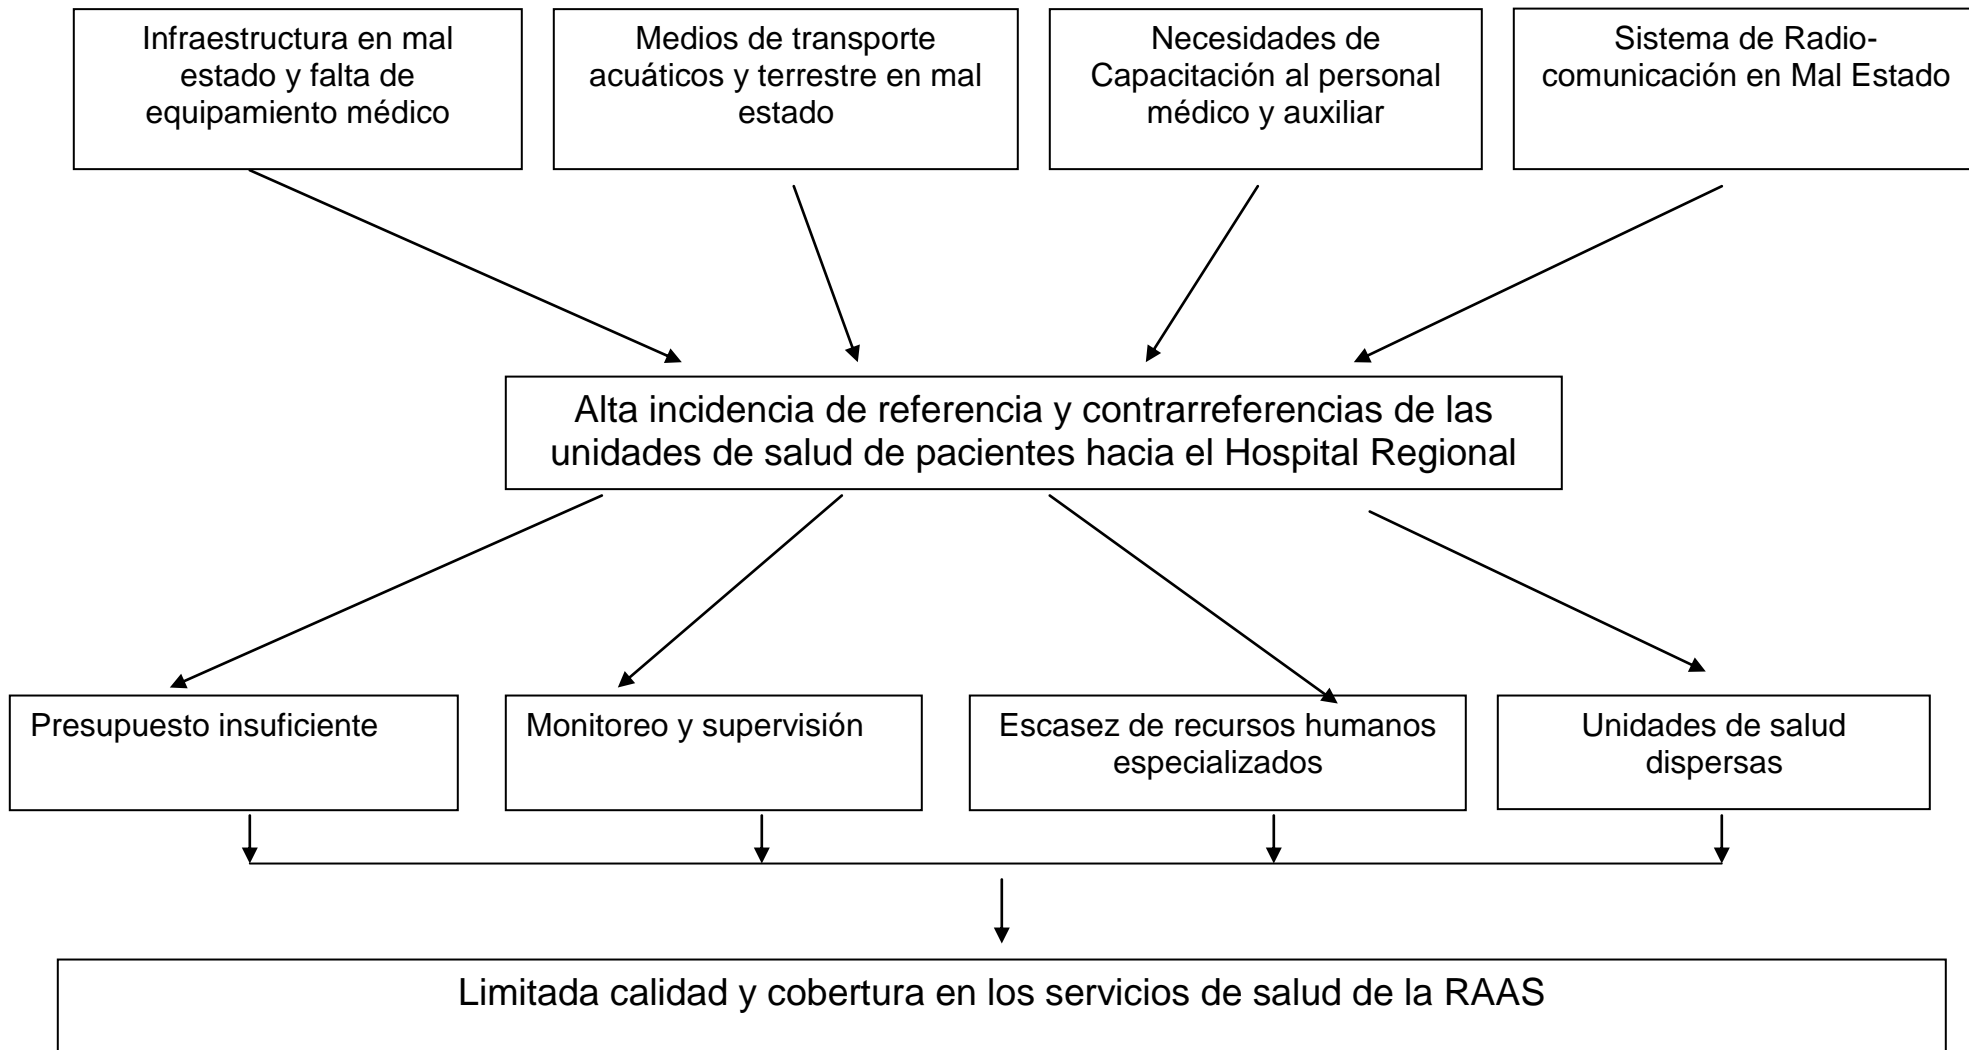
Infraestructura en mal estado y falta de equipamiento médico

Medios de transporte acuáticos y terrestre en mal estado

Necesidades de Capacitación al personal médico y auxiliar

Sistema de Radio-comunicación en Mal Estado

Alta incidencia de referencia y contrarreferencias de las unidades de salud de pacientes hacia el Hospital Regional

Presupuesto insuficiente

Monitoreo y supervisión

Escasez de recursos humanos especializados

Unidades de salud dispersas

Limitada calidad y cobertura en los servicios de salud de la RAAS